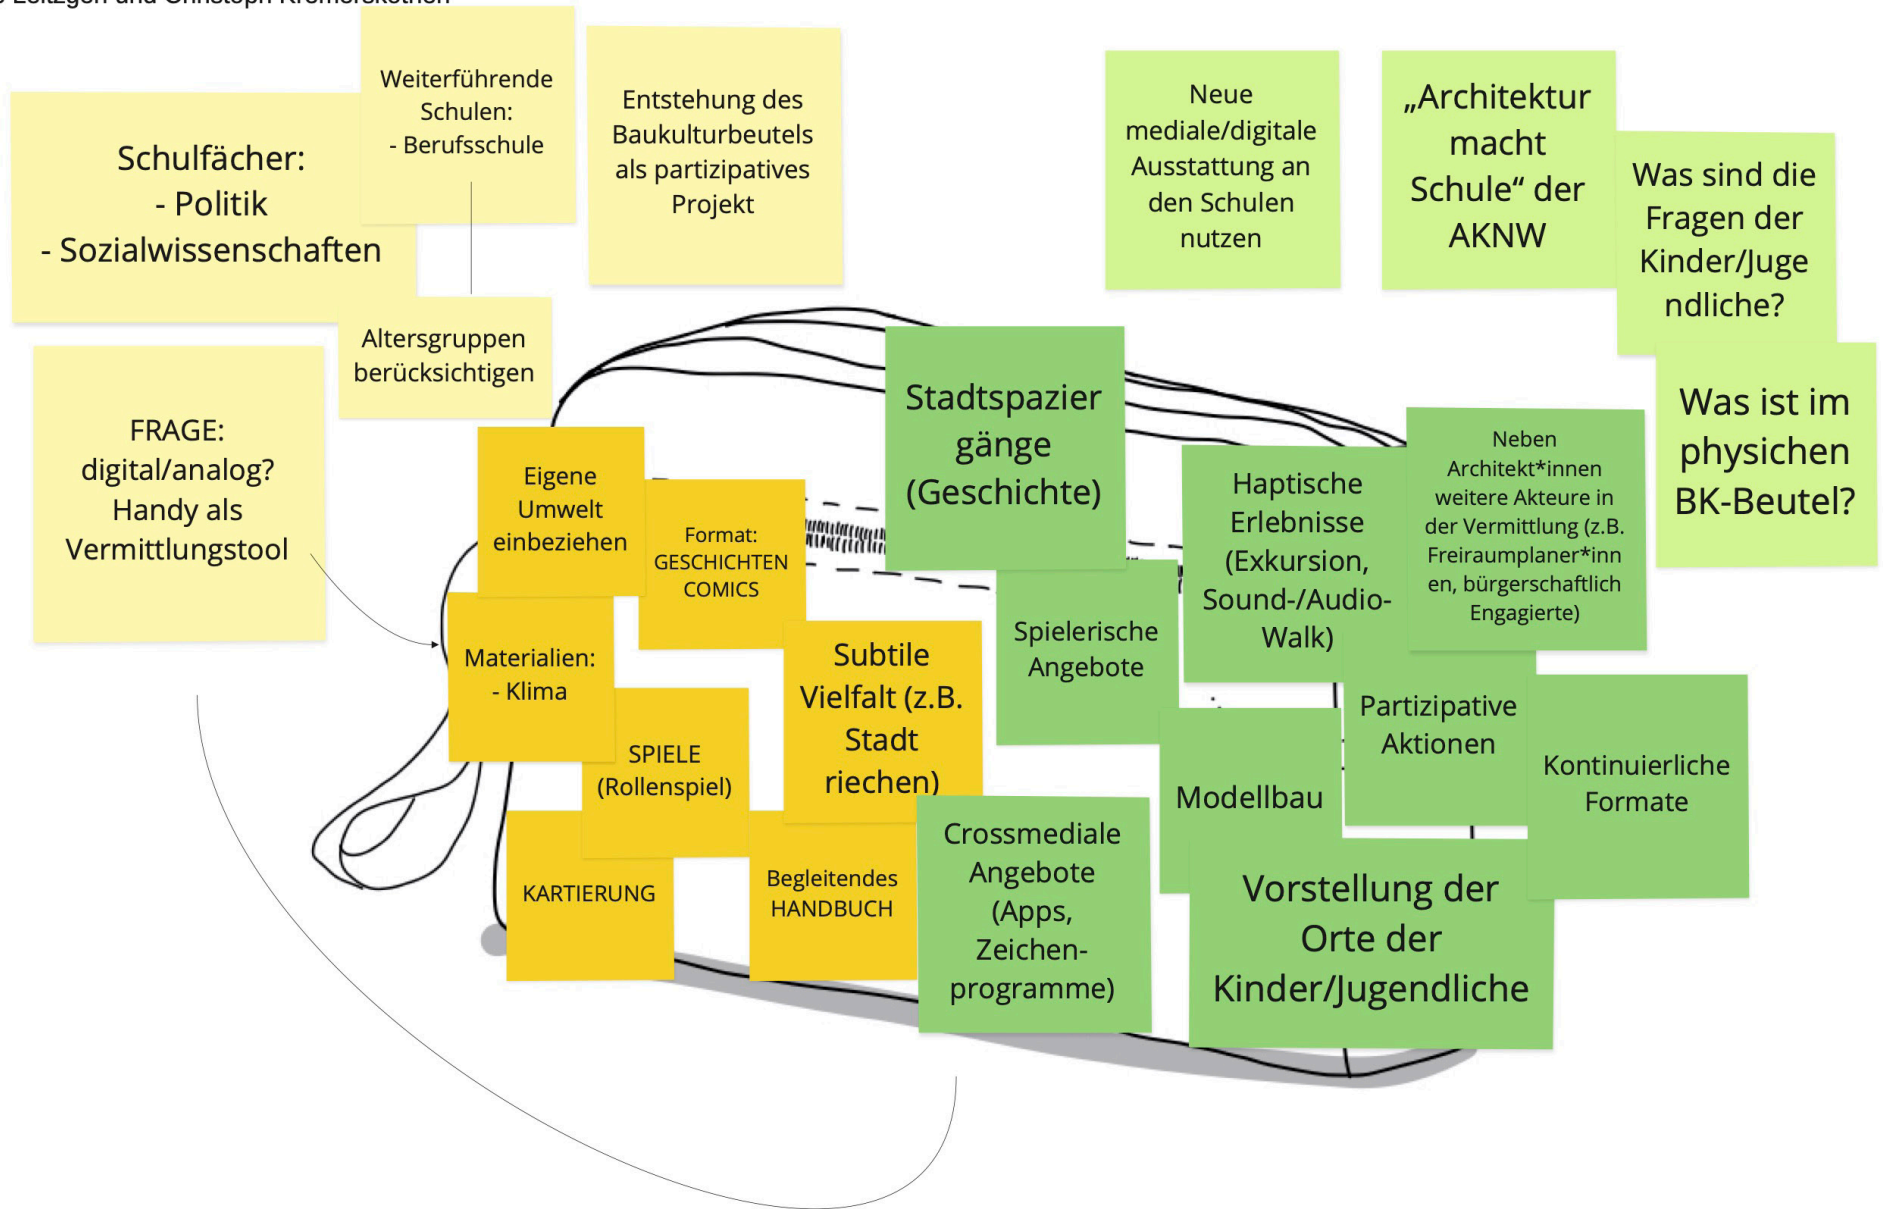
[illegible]

Schulfächer:
- Politik
- Sozialwissenschaften

Weiterführende Schulen:
- Berufsschule

Entstehung des Baukulturbeutels als partizipatives Projekt

Altersgruppen berücksichtigen

FRAGE: digital/analog? Handy als Vermittlungstool

Neue mediale/digitale Ausstattung an den Schulen nutzen

„Architektur macht Schule“ der AKNW

Was sind die Fragen der Kinder/Jugendliche?

Was ist im physichen BK-Beutel?

Eigene Umwelt einbeziehen

Format: GESCHICHTEN COMICS

Materialien:
- Klima

SPIELE (Rollenspiel)

Subtile Vielfalt (z.B. Stadt riechen)

KARTIERUNG

Begleitendes HANDBUCH

Stadtspaziergänge (Geschichte)

Spielerische Angebote

Haptische Erlebnisse (Exkursion, Sound-/Audio-Walk)

Neben Architekt*innen weitere Akteure in der Vermittlung (z.B. Freiraumplaner*innen, bürgerschaftlich Engagierte)

Partizipative Aktionen

Modellbau

Kontinuierliche Formate

Crossmediale Angebote (Apps, Zeichen-programme)

Vorstellung der Orte der Kinder/Jugendliche